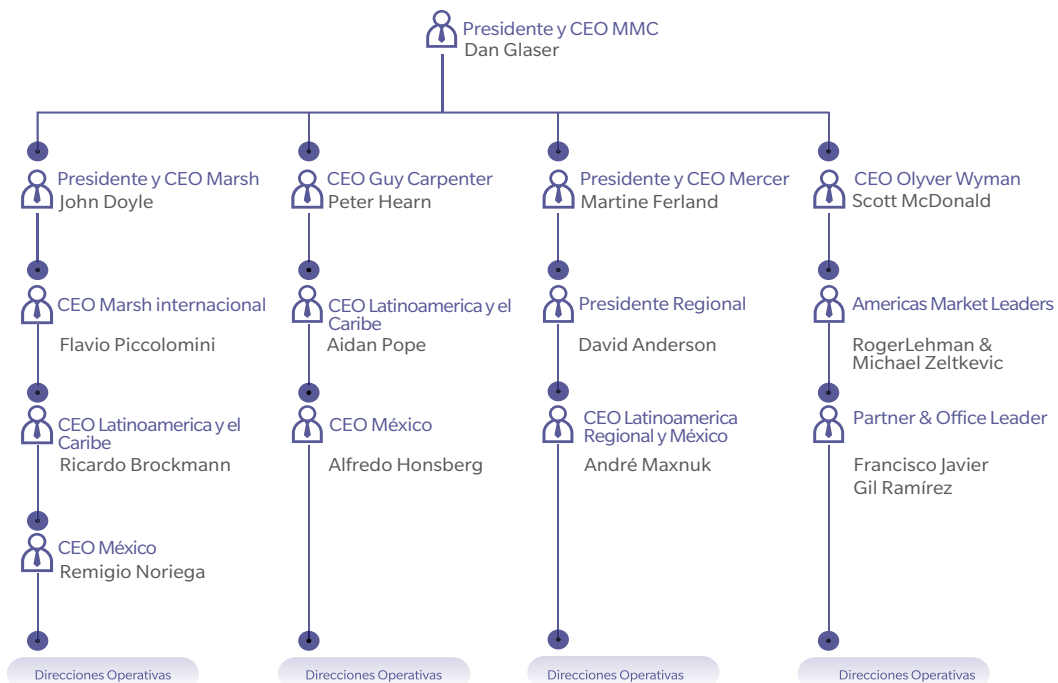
Presidente y CEO MMC
Dan Glaser

Presidente y CEO Marsh
John Doyle

CEO Marsh internacional
Flavio Piccolomini

CEO Latinoamerica y el Caribe
Ricardo Brockmann

CEO México
Remigio Noriega

Direcciones Operativas

CEO Guy Carpenter
Peter Hearn

CEO Latinoamerica y el Caribe
Aidan Pope

CEO México
Alfredo Honsberg

Direcciones Operativas

Presidente y CEO Mercer
Martine Ferland

Presidente Regional
David Anderson

CEO Latinoamerica Regional y México
André Maxnuk

Direcciones Operativas

CEO Olyver Wyman
Scott McDonald

Americas Market Leaders
RogerLehman & Michael Zeltkevic

Partner & Office Leader
Francisco Javier Gil Ramírez

Direcciones Operativas